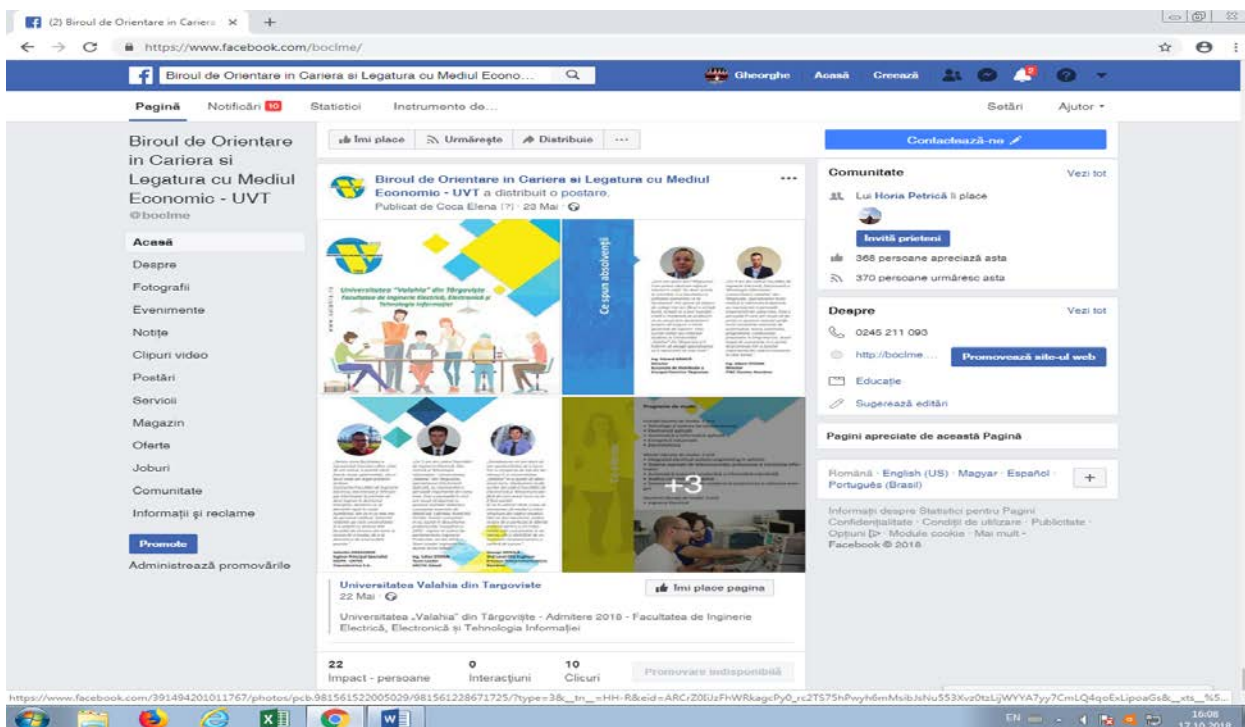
(2) Biroul de Orientare in Cariera ×

https://www.facebook.com/boclme/

Biroul de Orientare in Cariera si Legatura cu Mediul Econo...

Gheorghe Acasă Creează

Pagină Notificări 10 Statistici Instrumente de... Setări Ajutor

Biroul de Orientare in Cariera si Legatura cu Mediul Economic - UVT
@boclme

Acasă
Despre
Fotografii
Evenimente
Notițe
Clipuri video
Postări
Servicii
Magazin
Oferte
Joburi
Comunitate
Informații și reclame
Promote
Administrează promovările

Îmi place Urmărește Distribuie ···

Biroul de Orientare in Cariera si Legatura cu Mediul Economic - UVT a distribuit o postare.
Publicat de Coca Elena [?] · 23 Mai

Universitatea "Valahia" din Târgoviște Facultatea de Inginerie Electrică, Electronică și Tehnologia Informației

Ce spun absolvenții

+3

Universitatea Valahia din Targoviste
22 Mai
Îmi place pagina

Universitatea „Valahia" din Târgoviște - Admitere 2018 - Facultatea de Inginerie Electrică, Electronică și Tehnologia Informației

22 Impact - persoane
0 Interacțiuni
10 Clicuri
Promovare indisponibilă

Contactează-ne

Comunitate Vezi tot
Lui Horia Petrică îi place
Invită prietenii
368 persoane apreciază asta
370 persoane urmăresc asta

Despre Vezi tot
0245 211 093
http://boclme...
Promovează site-ul web
Educație
Sugerează editări

Pagini apreciate de această Pagină

Română · English (US) · Magyar · Español · Português (Brasil)

Informații despre Statistici pentru Pagini · Confidențialitate · Condiții de utilizare · Publicitate · Opțiuni · Module cookie · Mai mult · Facebook © 2018

https://www.facebook.com/391494201011767/photos/pcb.981561522005029/981561228671725/?type=3&__tn__=HH-R&eid=ARCrZ0EUzFhWRkagcPy0_rc2TS75hPwyh6mMsibJsNu553Xvz0tzLjWYYA7yy7CmLQ4qoExLipoaGs&__xts__%5...

EN 16:08 17.10.2018